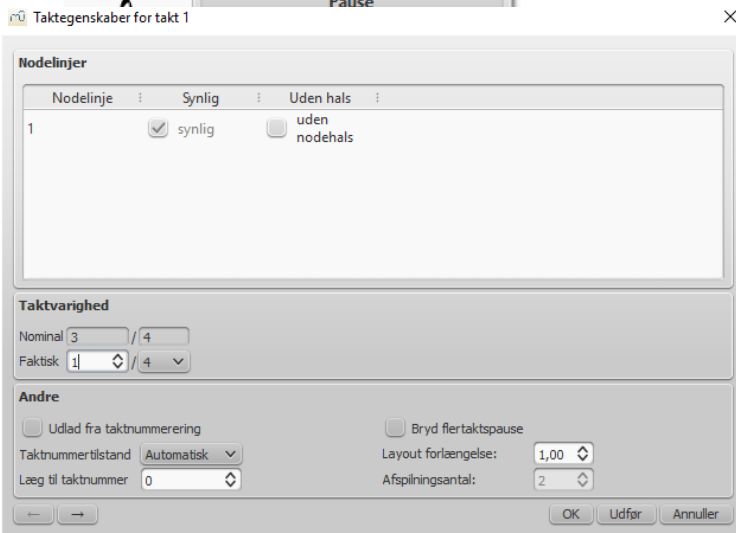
Pause

Taktegenskaber for takt 1

×

Nodelinjer

| Nodelinje | Synlig | Uden hals |
|---|---|---|
| 1 | synlig | uden nodehals |

Taktvarighed

Nominal 3 / 4

Faktisk 1 / 4

Andre

Udlad fra taktnummerering

Bryd flertaktspause

Taktnummertilstand Automatisk

Layout forlængelse: 1,00

Læg til taktnummer 0

Afspilningsantal: 2

← →

OK Udfør Annuller